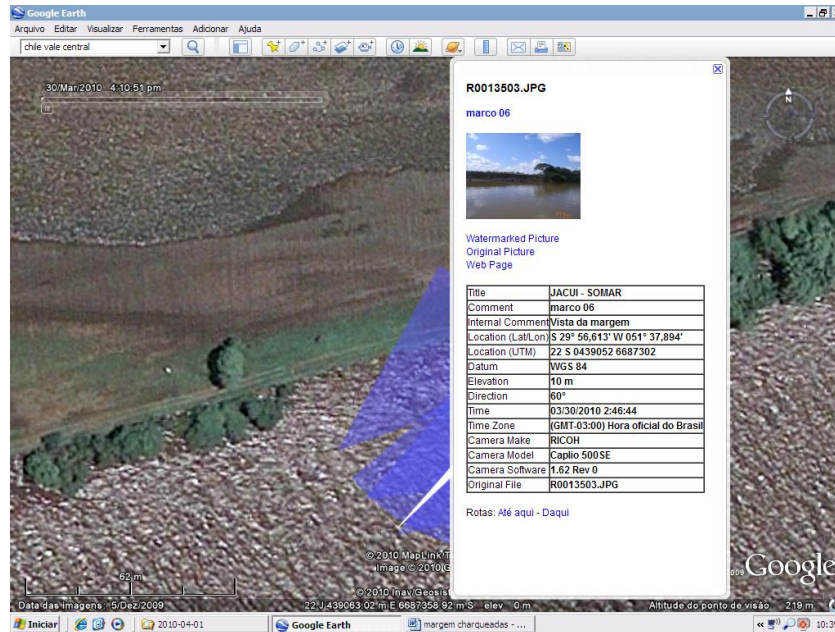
Google Earth

Arquivo Editar Visualizar Ferramentas Adicionar Ajuda

chile vale central

30/Mar/2010 4:10:51 pm

R0013503.JPG

marco 06

Watermarked Picture
Original Picture
Web Page

| Title | JACUI - SOMAR |
|---|---|
| Comment | marco 06 |
| Internal Comment | Vista da margem |
| Location (Lat/Lon) | S 29° 56,613' W 051° 37,894' |
| Location (UTM) | 22 S 0439052 6687302 |
| Datum | WGS 84 |
| Elevation | 10 m |
| Direction | 60° |
| Time | 03/30/2010 2:46:44 |
| Time Zone | (GMT-03:00) Hora oficial do Brasil |
| Camera Make | RICOH |
| Camera Model | Caplio 500SE |
| Camera Software | 1.62 Rev 0 |
| Original File | R0013503.JPG |

Rotas: Até aqui - Daqui

© 2010 MapLink/T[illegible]
Image © 2010 G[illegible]
© 2010 Inav/Geosis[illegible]

62 m

Data das imagens: 5/Dez/2009    22 J 439063.02 m E 6687358.92 m S elev 0 m    Altitude do ponto de visão 219 m

Google

Iniciar    2010-04-01    Google Earth    margem charqueadas - ...    10:3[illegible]